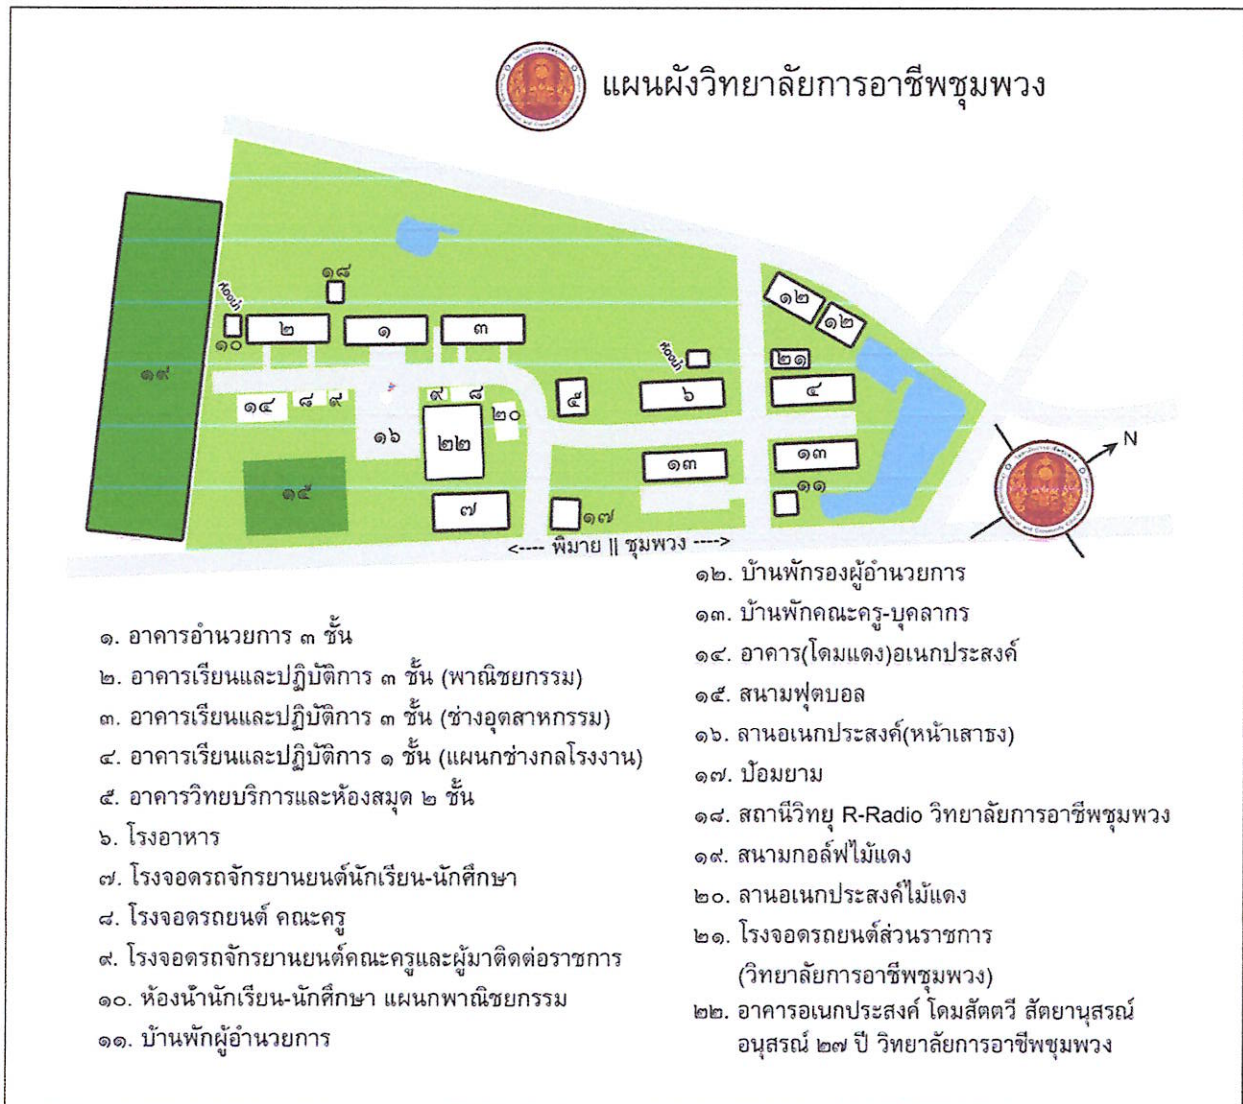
แผนผังวิทยาลัยการอาชีพชุมพวง

ห้องน้ำ
๑๘
๒ ๑ ๓
๑๐
๑๒ ๑๒
ห้องน้ำ
๒๑
๑๙
๑๔ ๘ ๙ ๙ ๘ ๕ ๖ ๔
๒๐
๑๖ ๒๒
๑๓ ๑๓
๑๕
๑๑
๗ ๑๗
N
<---- พิมาย || ชุมพวง ---->

๑. อาคารอำนวยการ ๓ ชั้น
๒. อาคารเรียนและปฏิบัติการ ๓ ชั้น (พาณิชยกรรม)
๓. อาคารเรียนและปฏิบัติการ ๓ ชั้น (ช่างอุตสาหกรรม)
๔. อาคารเรียนและปฏิบัติการ ๑ ชั้น (แผนกช่างกลโรงงาน)
๕. อาคารวิทยบริการและห้องสมุด ๒ ชั้น
๖. โรงอาหาร
๗. โรงจอดรถจักรยานยนต์นักเรียน-นักศึกษา
๘. โรงจอดรถยนต์ คณะครู
๙. โรงจอดรถจักรยานยนต์คณะครูและผู้มาติดต่อราชการ
๑๐. ห้องน้ำนักเรียน-นักศึกษา แผนกพาณิชยกรรม
๑๑. บ้านพักผู้อำนวยการ
๑๒. บ้านพักรองผู้อำนวยการ
๑๓. บ้านพักคณะครู-บุคลากร
๑๔. อาคาร(โดมแดง)อเนกประสงค์
๑๕. สนามฟุตบอล
๑๖. ลานอเนกประสงค์(หน้าเสาธง)
๑๗. ป้อมยาม
๑๘. สถานีวิทยุ R-Radio วิทยาลัยการอาชีพชุมพวง
๑๙. สนามกอล์ฟไม้แดง
๒๐. ลานอเนกประสงค์ไม้แดง
๒๑. โรงจอดรถยนต์ส่วนราชการ (วิทยาลัยการอาชีพชุมพวง)
๒๒. อาคารอเนกประสงค์ โดมสัตตวี สัตยานุสรณ์ อนุสรณ์ ๒๗ ปี วิทยาลัยการอาชีพชุมพวง